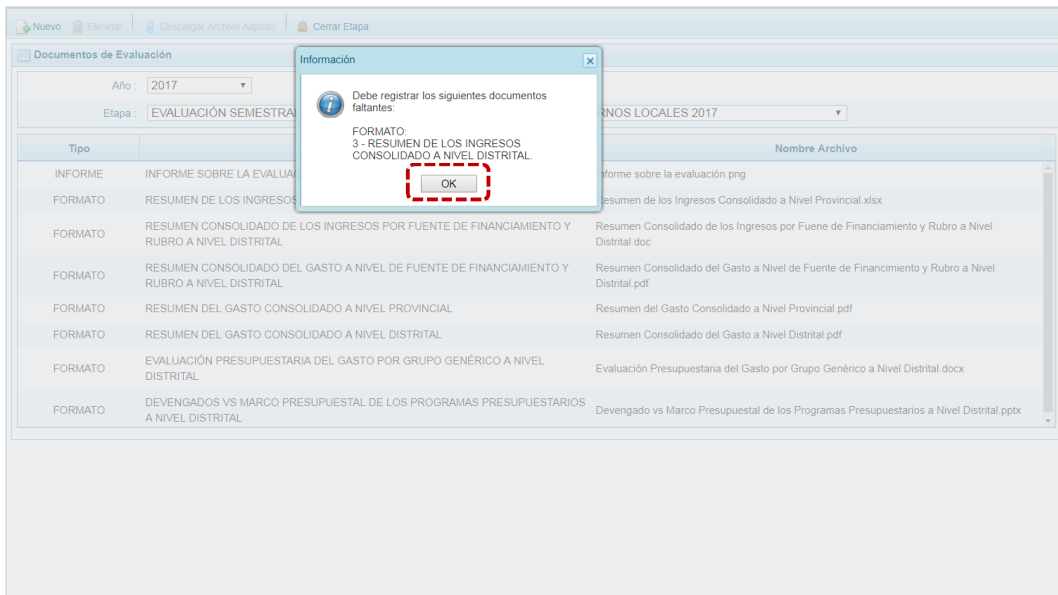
Nuevo Eliminar Descargar Archivo Adjunto Cerrar Etapa

Documentos de Evaluación

Año : 2017

Etapa : EVALUACIÓN SEMESTRAL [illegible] RNOS LOCALES 2017

Información

Debe registrar los siguientes documentos faltantes:

FORMATO:
3 - RESUMEN DE LOS INGRESOS CONSOLIDADO A NIVEL DISTRITAL.

OK

| Tipo | | Nombre Archivo |
|---|---|---|
| INFORME | INFORME SOBRE LA EVALUAC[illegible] | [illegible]forme sobre la evaluación.png |
| FORMATO | RESUMEN DE LOS INGRESOS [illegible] | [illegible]esumen de los Ingresos Consolidado a Nivel Provincial.xlsx |
| FORMATO | RESUMEN CONSOLIDADO DE LOS INGRESOS POR FUENTE DE FINANCIAMIENTO Y RUBRO A NIVEL DISTRITAL | Resumen Consolidado de los Ingresos por Fuene de Financiamiento y Rubro a Nivel Distrital.doc |
| FORMATO | RESUMEN CONSOLIDADO DEL GASTO A NIVEL DE FUENTE DE FINANCIAMIENTO Y RUBRO A NIVEL DISTRITAL | Resumen Consolidado del Gasto a Nivel de Fuente de Financimiento y Rubro a Nivel Distrital.pdf |
| FORMATO | RESUMEN DEL GASTO CONSOLIDADO A NIVEL PROVINCIAL | Resumen del Gasto Consolidado a Nivel Provincial.pdf |
| FORMATO | RESUMEN DEL GASTO CONSOLIDADO A NIVEL DISTRITAL | Resumen Consolidado del Gasto a Nivel Distrital.pdf |
| FORMATO | EVALUACIÓN PRESUPUESTARIA DEL GASTO POR GRUPO GENÉRICO A NIVEL DISTRITAL | Evaluación Presupuestaria del Gasto por Grupo Genérico a Nivel Distrital.docx |
| FORMATO | DEVENGADOS VS MARCO PRESUPUESTAL DE LOS PROGRAMAS PRESUPUESTARIOS A NIVEL DISTRITAL | Devengado vs Marco Presupuestal de los Programas Presupuestarios a Nivel Distrital.pptx |